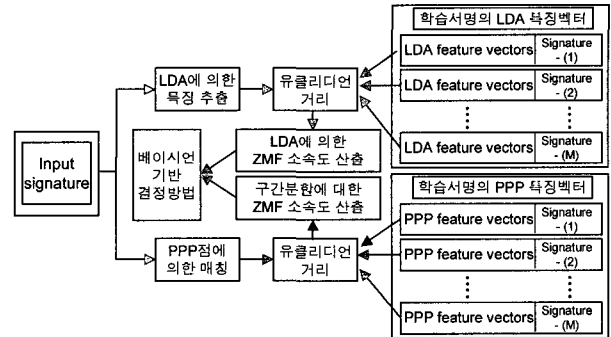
학습서명의 LDA 특징벡터

LDA feature vectors | Signature - (1)
LDA feature vectors | Signature - (2)
⋮ | ⋮
LDA feature vectors | Signature - (M)

Input signature

LDA에 의한 특징 추출

유클리디언 거리

베이시언 기반 결정방법

LDA에 의한 ZMF 소속도 산출

구간분할에 대한 ZMF 소속도 산출

PPP점에 의한 매칭

유클리디언 거리

학습서명의 PPP 특징벡터

PPP feature vectors | Signature - (1)
PPP feature vectors | Signature - (2)
⋮ | ⋮
PPP feature vectors | Signature - (M)